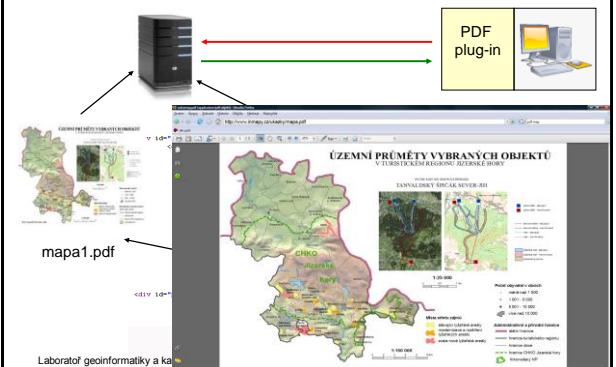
PDF plug-in

ÚZEMNÍ PRŮMĚTY VYBRANÝCH OBJEKTŮ

V TURISTICKÉM REGIONU JIZERSKÉ HORY

TANVALDSKÝ ŠPIČÁK SEVER-JIH

CHKO

Jizerské

hory

1:25 000

1:100 000

mapa1.pdf

v id=

<div id="

Laboratoř geoinformatiky a ka